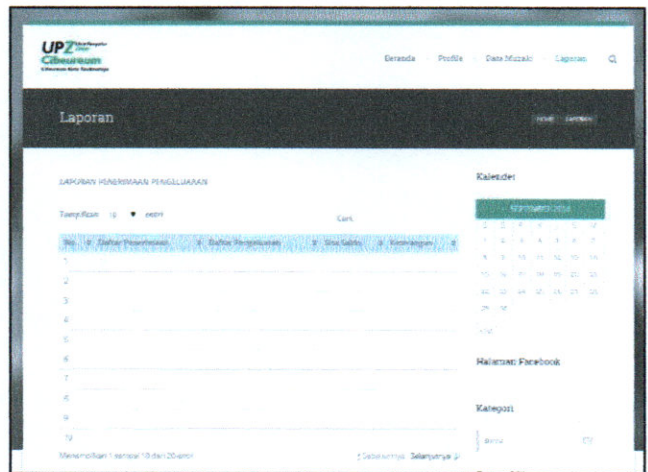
UPZ
Cibeureum

Beranda Profile Data Muzaki Laporan

Laporan

Home Laporan

LAPORAN PENERIMAAN PENGELUARAN

Tampilkan 10 ▼ entri

Cari:

| No. | Daftar Penerimaan | Daftar Pengeluaran | Sisa Saldo | Keterangan |
|---|---|---|---|---|
| 1 | | | | |
| 2 | | | | |
| 3 | | | | |
| 4 | | | | |
| 5 | | | | |
| 6 | | | | |
| 7 | | | | |
| 8 | | | | |
| 9 | | | | |
| 10 | | | | |

Menampilkan 1 sampai 10 dari 20 entri

Sebelumnya Selanjutnya

Kalender

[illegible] 2016

| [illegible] | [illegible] | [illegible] | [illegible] | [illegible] | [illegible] | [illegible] |
|---|---|---|---|---|---|---|
| 1 | 2 | 3 | 4 | 5 | 6 | 7 |
| 8 | 9 | 10 | 11 | 12 | 13 | 14 |
| 15 | 16 | 17 | 18 | 19 | 20 | 21 |
| 22 | 23 | 24 | 25 | 26 | 27 | 28 |
| 29 | 30 | | | | | |

« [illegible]

Halaman Facebook

Kategori

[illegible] (7)